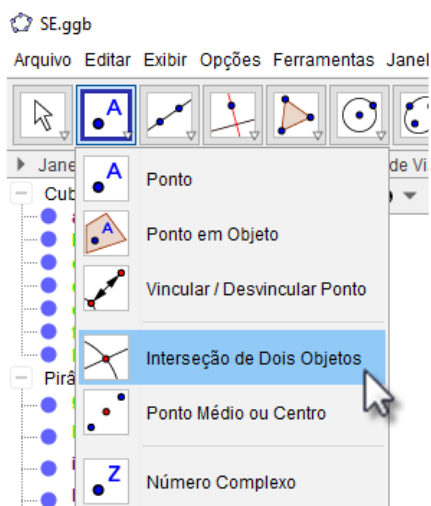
SE.ggb

Arquivo Editar Exibir Opções Ferramentas Janel

Jane

de Vi

Cub

Pirâ

Ponto

Ponto em Objeto

Vincular / Desvincular Ponto

Interseção de Dois Objetos

Ponto Médio ou Centro

Número Complexo